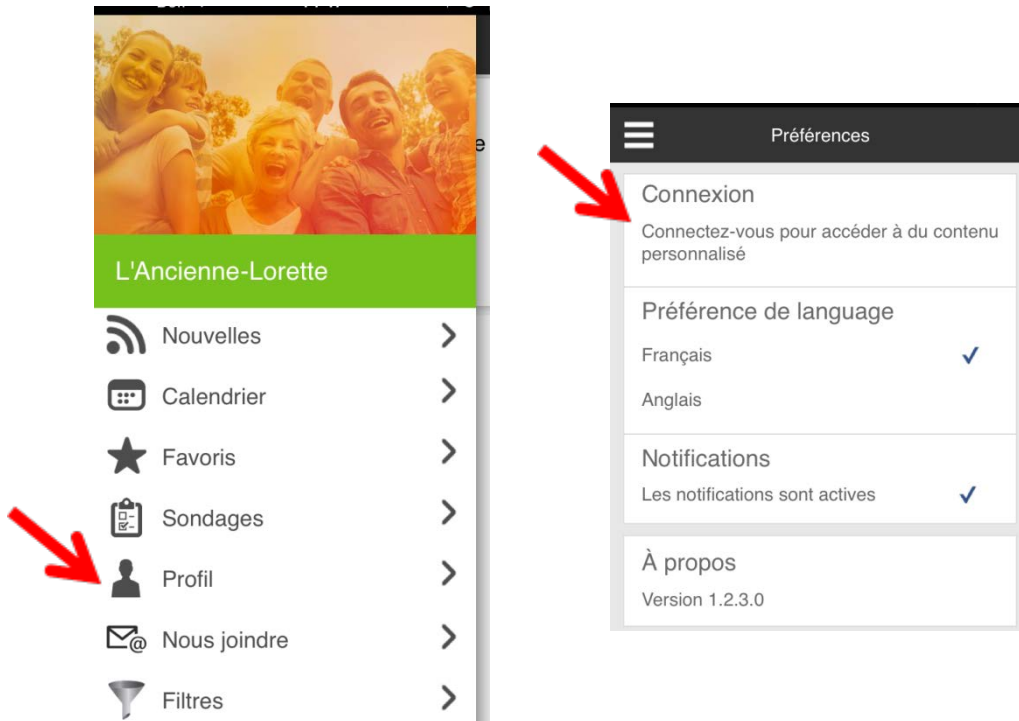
L'Ancienne-Lorette

Nouvelles

Calendrier

Favoris

Sondages

Profil

Nous joindre

Filtres

Préférences

Connexion

Connectez-vous pour accéder à du contenu personnalisé

Préférence de language

Français ✓

Anglais

Notifications

Les notifications sont actives ✓

À propos

Version 1.2.3.0